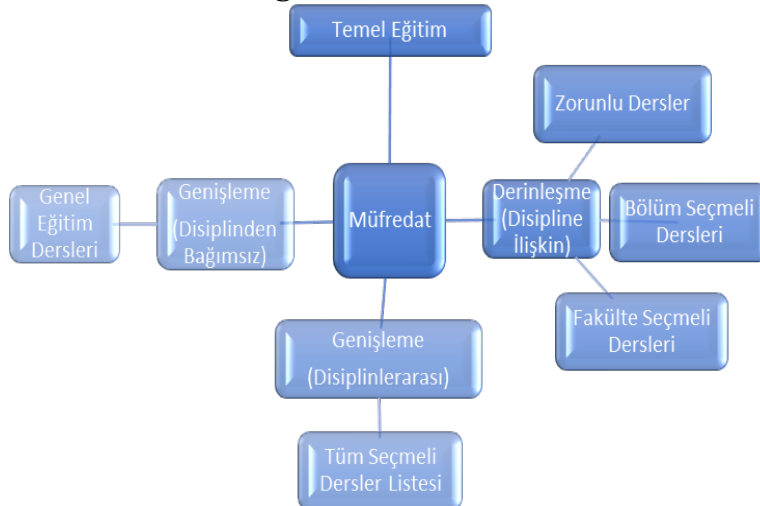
Temel Eğitim

Zorunlu Dersler

Genel Eğitim Dersleri

Genişleme (Disiplinden Bağımsız)

Müfredat

Derinleşme (Disipline İlişkin)

Bölüm Seçmeli Dersleri

Fakülte Seçmeli Dersleri

Genişleme (Disiplinlerarası)

Tüm Seçmeli Dersler Listesi